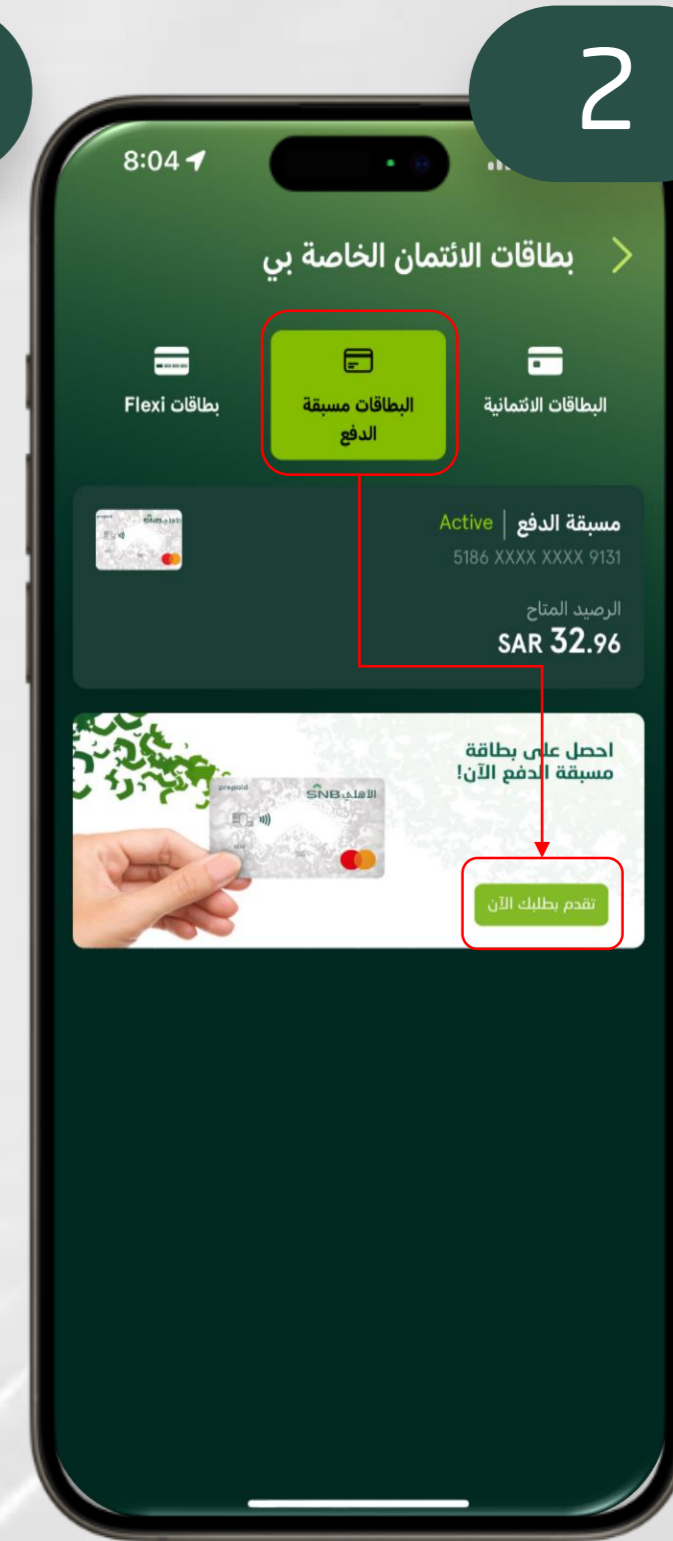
2

8:04

بطاقات الائتمان الخاصة بي

البطاقات الائتمانية

البطاقات مسبقة الدفع

بطاقات Flexi

مسبقة الدفع | Active
5186 XXXX XXXX 9131

الرصيد المتاح
SAR 32.96

احصل على بطاقة مسبقة الدفع الآن!

prepaid
SNB الأهلي

تقدم بطلبك الآن